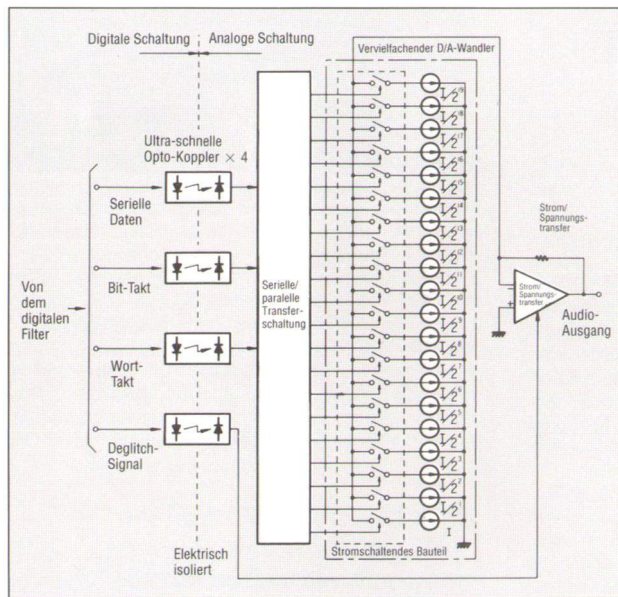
Digitale Schaltung

Analoge Schaltung

Vervielfachender D/A-Wandler

Ultra-schnelle Opto-Koppler × 4

Serielle Daten

Bit-Takt

Von dem digitalen Filter

Wort-Takt

Deglitch-Signal

Serielle/ paralelle Transfer-schaltung

$I/2^{19}$
$I/2^{18}$
$I/2^{17}$
$I/2^{16}$
$I/2^{15}$
$I/2^{14}$
$I/2^{13}$
$I/2^{12}$
$I/2^{11}$
$I/2^{10}$
$I/2^{9}$
$I/2^{8}$
$I/2^{7}$
$I/2^{6}$
$I/2^{5}$
$I/2^{4}$
$I/2^{3}$
$I/2^{2}$
$I/2^{1}$
I

Strom/ Spannungs-transfer

Strom/ Spannungs-transfer

Audio-Ausgang

Stromschaltendes Bauteil

Elektrisch isoliert